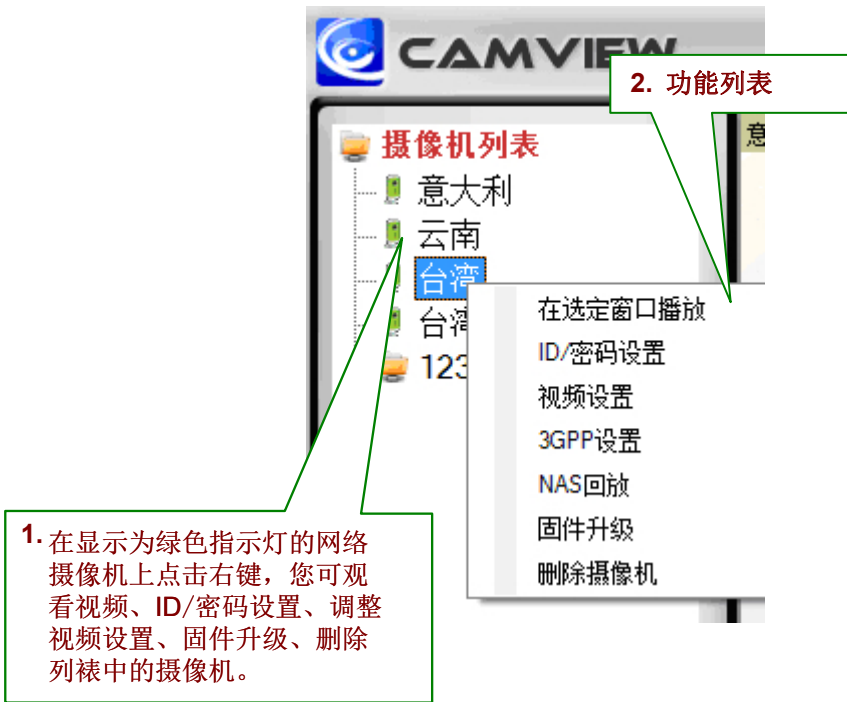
CAMVIEW

2. 功能列表

摄像机列表
意大利
云南
台湾
台湾
123

意

在选定窗口播放
ID/密码设置
视频设置
3GPP设置
NAS回放
固件升级
删除摄像机

1. 在显示为绿色指示灯的网络摄像机上点击右键，您可观看视频、ID/密码设置、调整视频设置、固件升级、删除列裱中的摄像机。